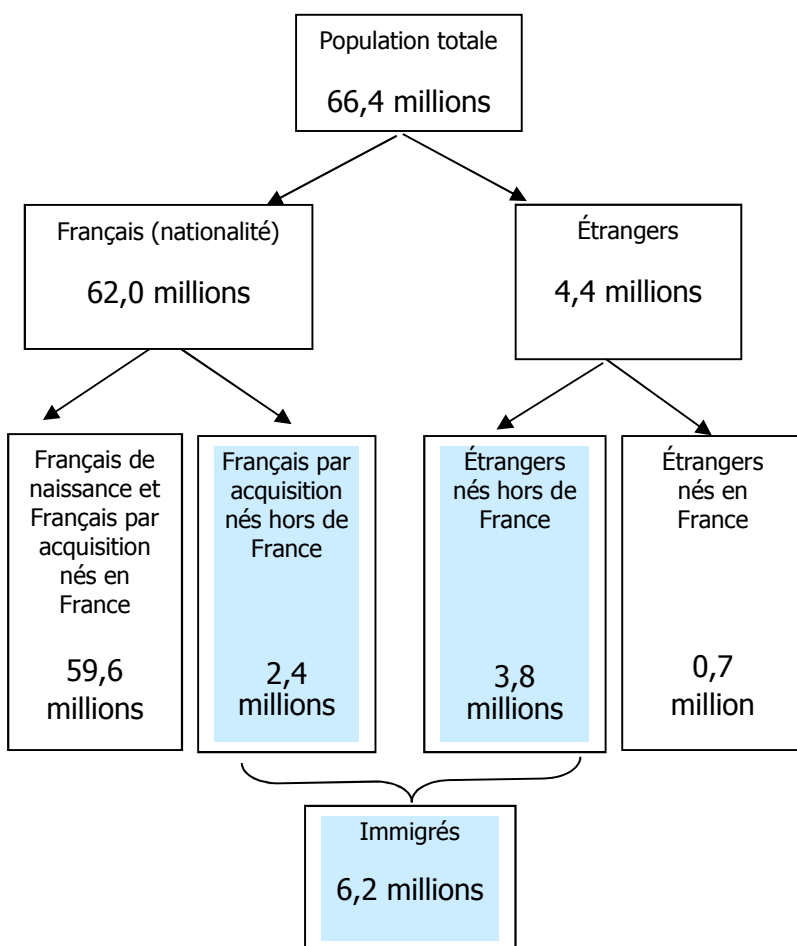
Population totale

66,4 millions

Français (nationalité)

62,0 millions

Étrangers

4,4 millions

Français de naissance et Français par acquisition nés en France

59,6 millions

Français par acquisition nés hors de France

2,4 millions

Étrangers nés hors de France

3,8 millions

Étrangers nés en France

0,7 million

Immigrés

6,2 millions